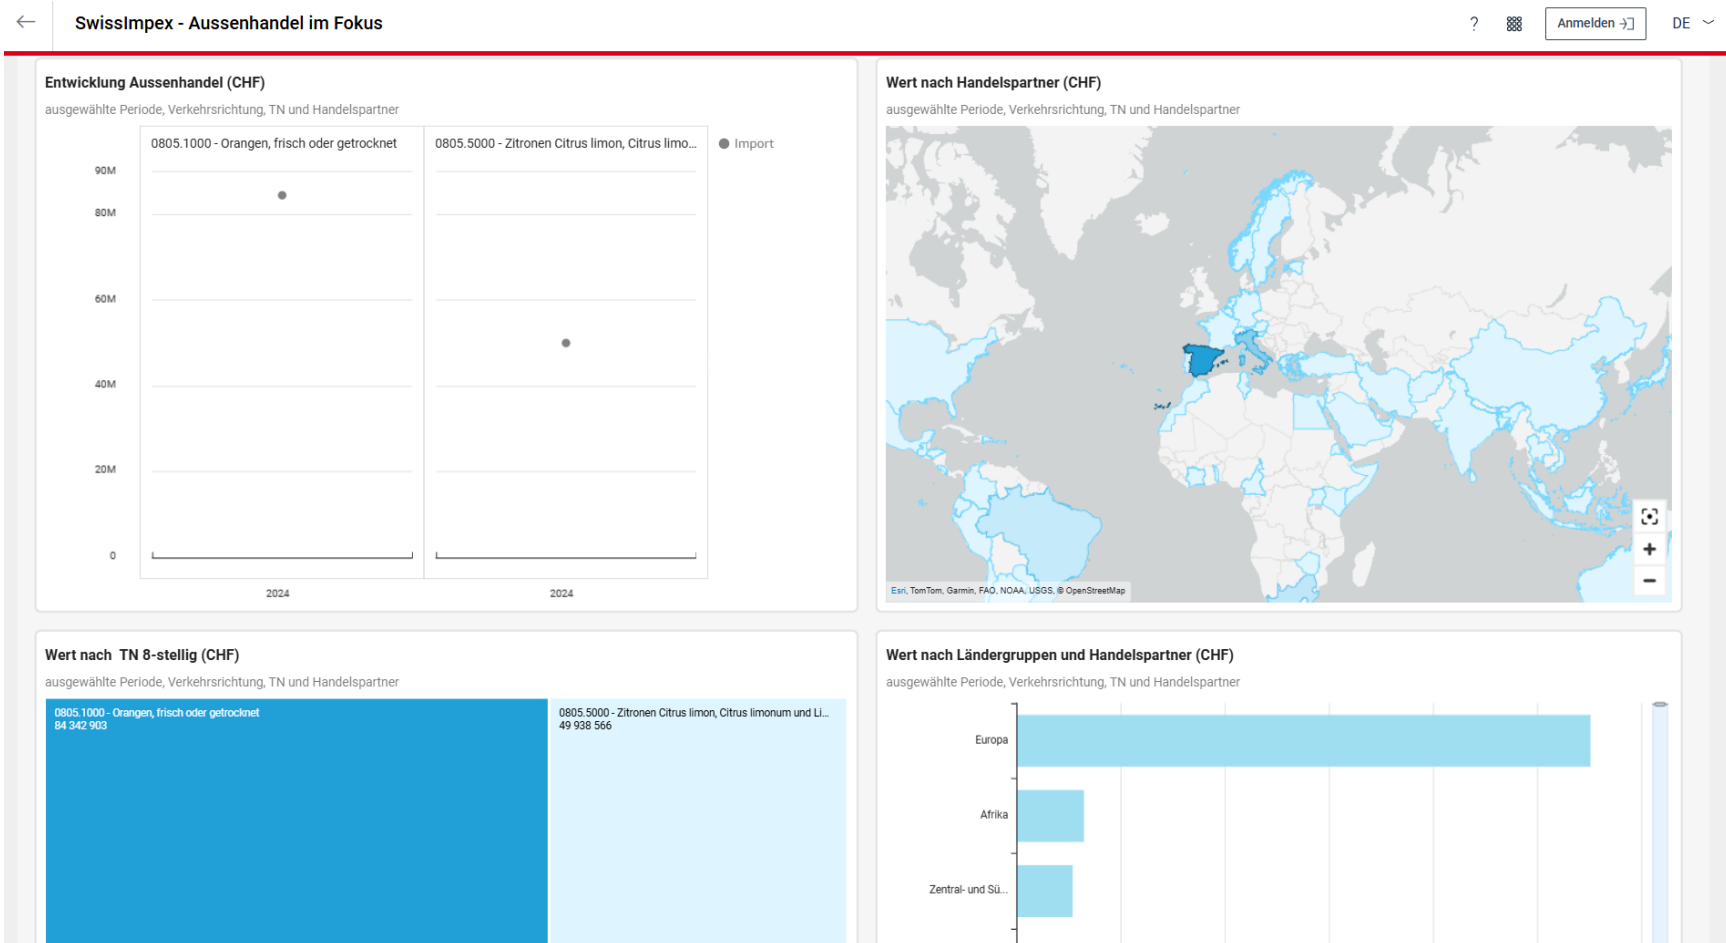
SwissImpex - Aussenhandel im Fokus

? Anmelden DE

Entwicklung Aussenhandel (CHF)

ausgewählte Periode, Verkehrsrichtung, TN und Handelspartner

0805.1000 - Orangen, frisch oder getrocknet

0805.5000 - Zitronen Citrus limon, Citrus limo...

Import

90M
80M
60M
40M
20M
0

2024
2024

Wert nach Handelspartner (CHF)

ausgewählte Periode, Verkehrsrichtung, TN und Handelspartner

Esri, TomTom, Garmin, FAO, NOAA, USGS, © OpenStreetMap

Wert nach TN 8-stellig (CHF)

ausgewählte Periode, Verkehrsrichtung, TN und Handelspartner

0805.1000 - Orangen, frisch oder getrocknet
84 342 903

0805.5000 - Zitronen Citrus limon, Citrus limonum und Li...
49 938 566

Wert nach Ländergruppen und Handelspartner (CHF)

ausgewählte Periode, Verkehrsrichtung, TN und Handelspartner

Europa
Afrika
Zentral- und Sü...